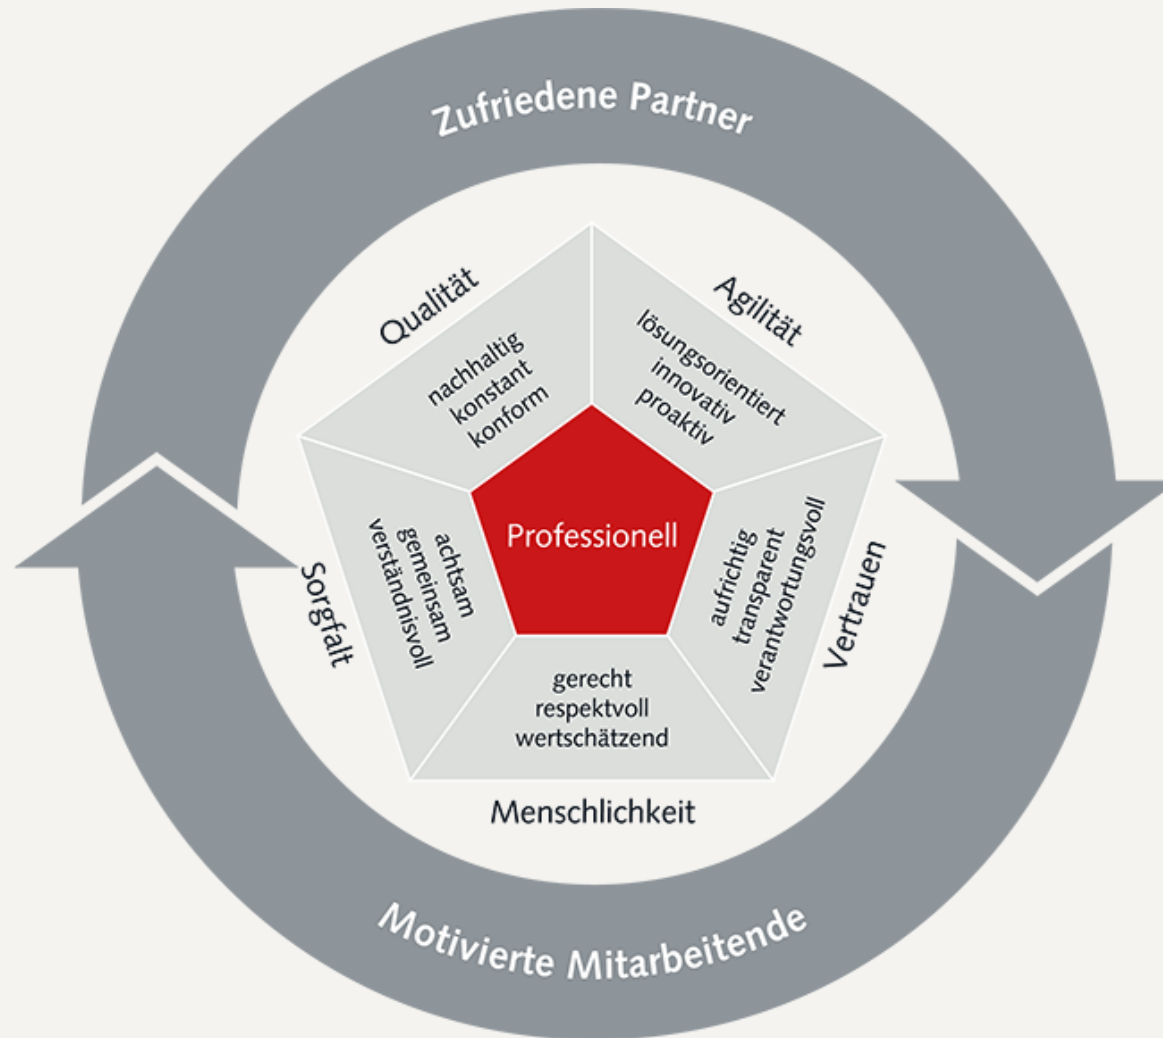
Zufriedene Partner

Qualität
nachhaltig
konstant
konform

Agilität
lösungsorientiert
innovativ
proaktiv

Sorgfalt
achtsam
gemeinsam
verständnisvoll

Professionell

Vertrauen
aufrichtig
transparent
verantwortungsvoll

gerecht
respektvoll
wertschätzend
Menschlichkeit

Motivierte Mitarbeitende